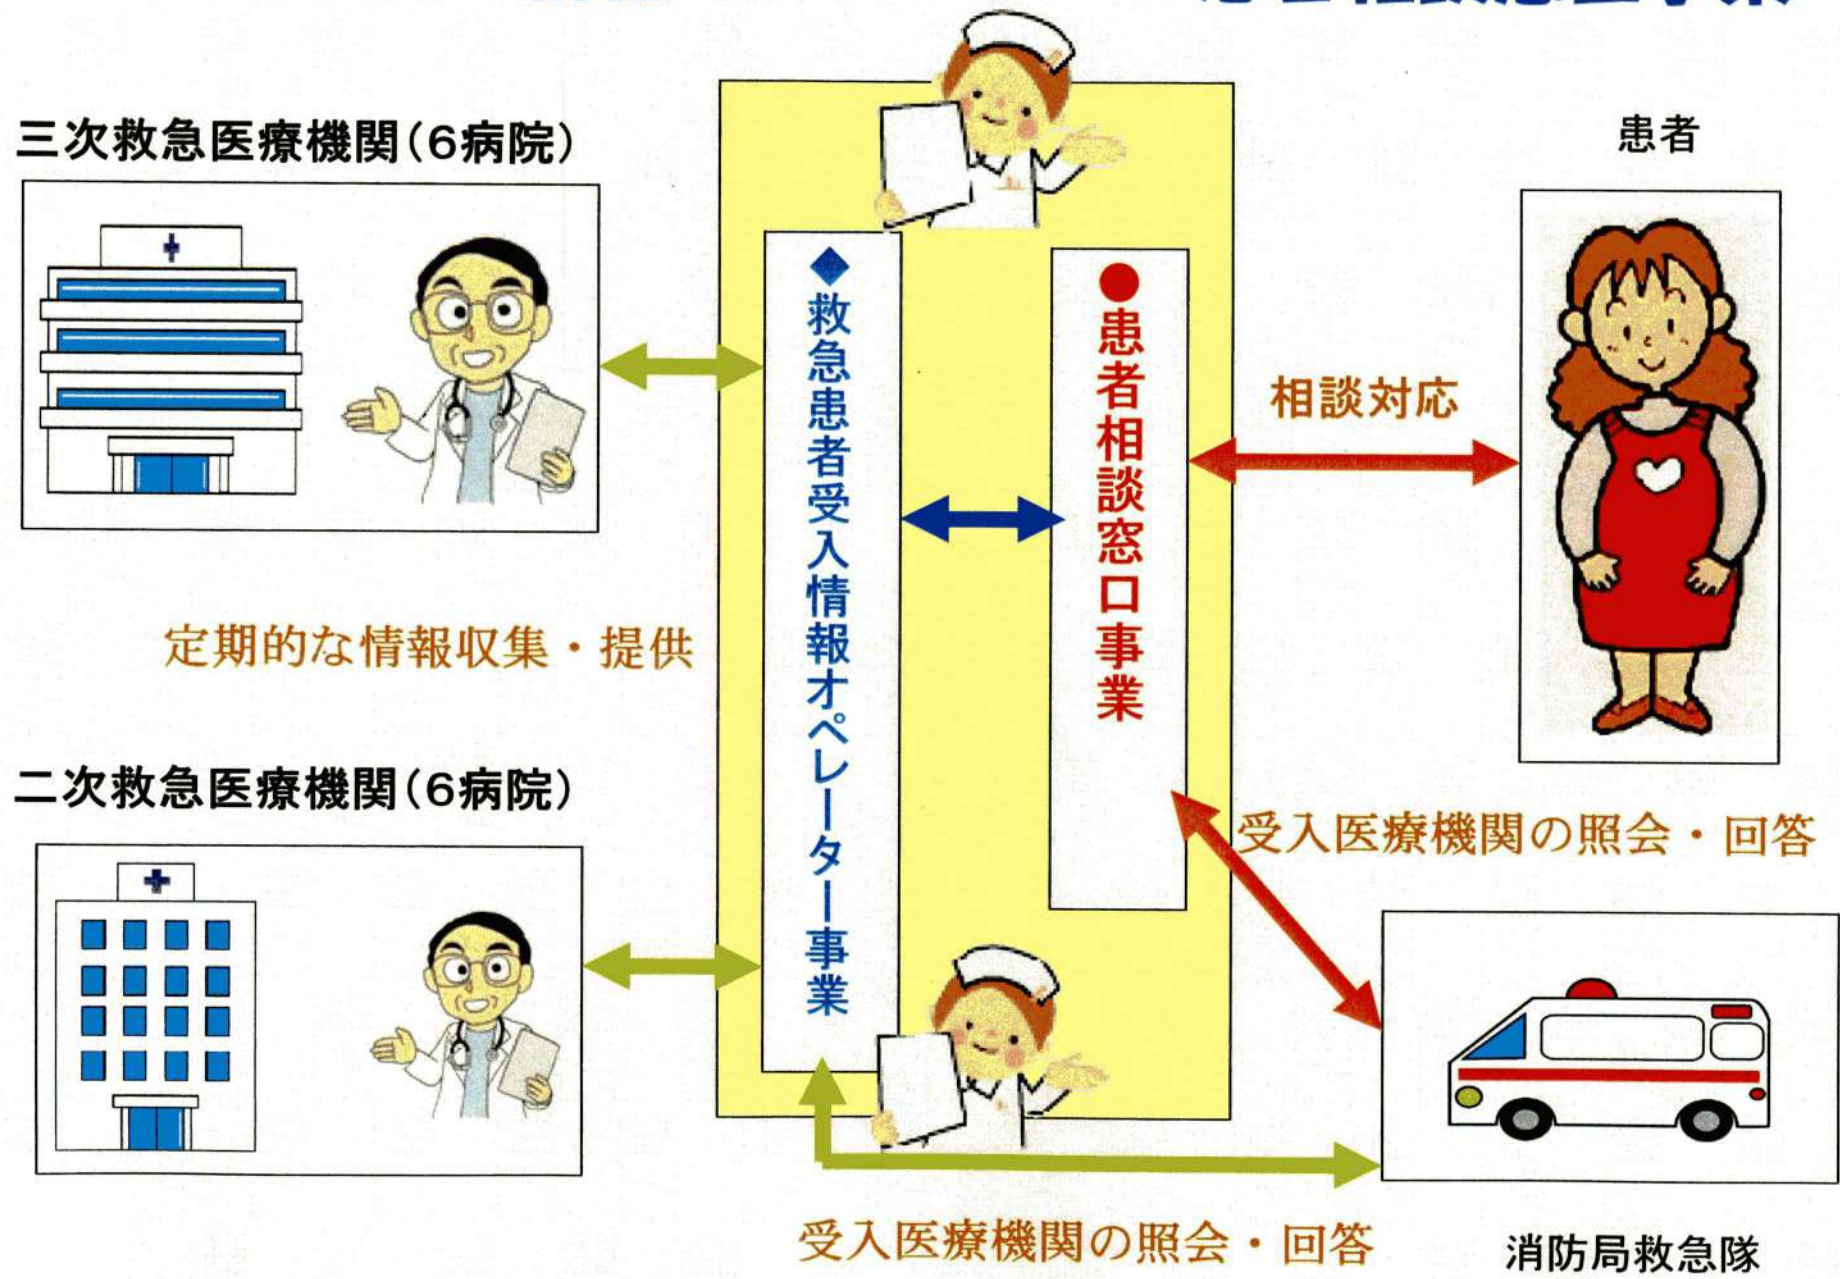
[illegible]

三次救急医療機関(6病院)

患者

◆救急患者受入情報オペレーター事業

●患者相談窓口事業

相談対応

定期的な情報収集・提供

二次救急医療機関(6病院)

受入医療機関の照会・回答

受入医療機関の照会・回答

消防局救急隊